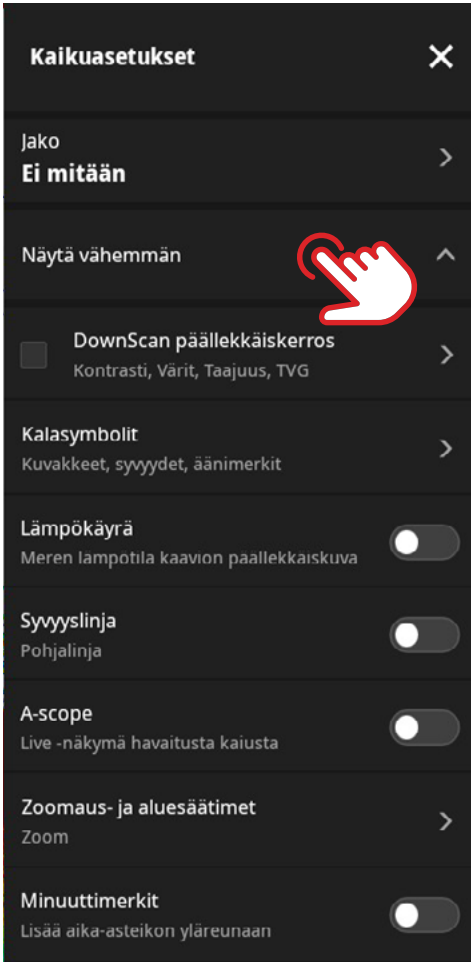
Kaikuasetukset

Jako
Ei mitään

Näytä vähemmän

DownScan päällekkäiskerros
Kontrasti, Värit, Taajuus, TVG

Kalasymbolit
Kuvakkeet, syvyydet, äänimerkit

Lämpökäyrä
Meren lampotila kaavion paallekkaiskuva

Syvyyslinja
Pohjalinja

A-scope
Live -näkymä havaitusta kaiusta

Zoomaus- ja aluesäätimet
Zoom

Minuuttimerkit
Lisää aika-asteikon yläreunaan